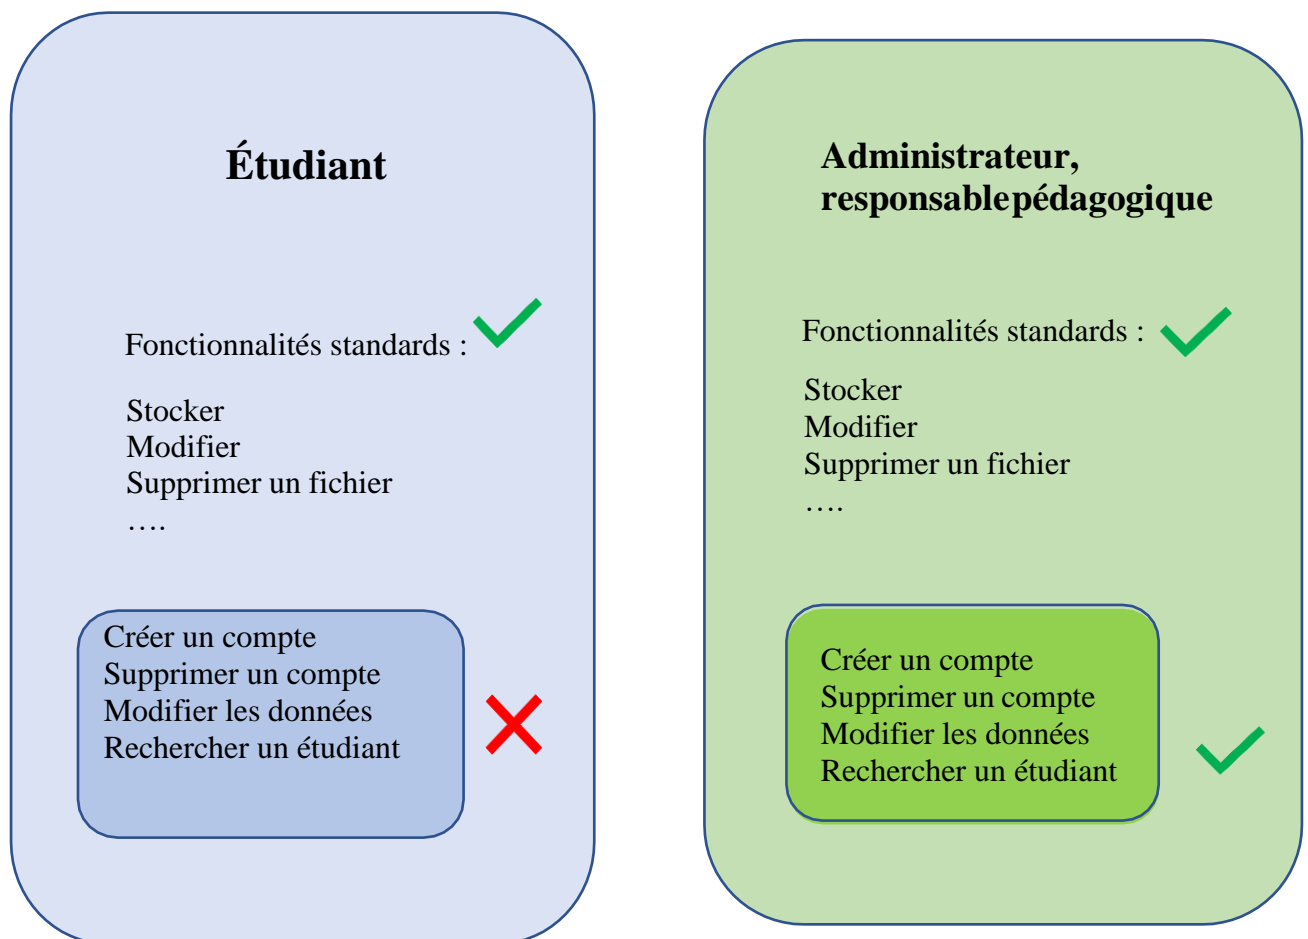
Étudiant

Fonctionnalités standards :

Stocker
Modifier
Supprimer un fichier
….

Créer un compte
Supprimer un compte
Modifier les données
Rechercher un étudiant

Administrateur, responsablepédagogique

Fonctionnalités standards :

Stocker
Modifier
Supprimer un fichier
….

Créer un compte
Supprimer un compte
Modifier les données
Rechercher un étudiant